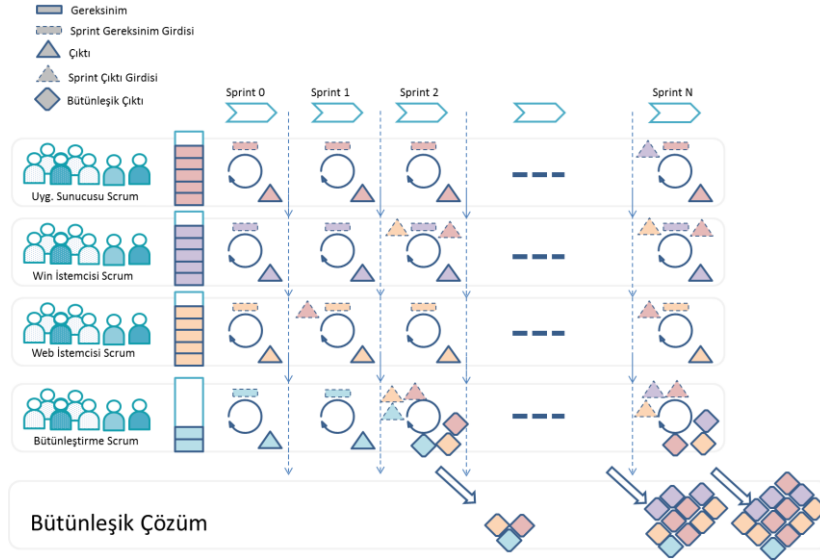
Gereksinim
Sprint Gereksinim Girdisi
Çıktı
Sprint Çıktı Girdisi
Bütünleşik Çıktı

Sprint 0
Sprint 1
Sprint 2
Sprint N

Uyg. Sunucusu Scrum
Win İstemcisi Scrum
Web İstemcisi Scrum
Bütünleştirme Scrum

Bütünleşik Çözüm